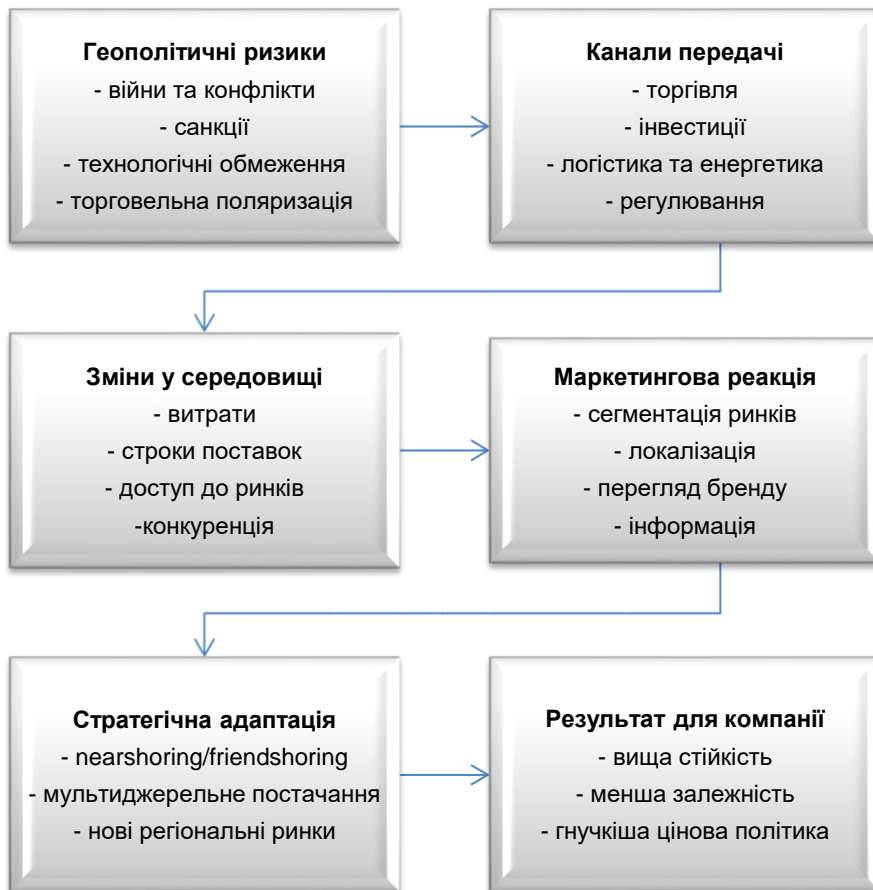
Геополітичні ризики
- війни та конфлікти
- санкції
- технологічні обмеження
- торговельна поляризація

Канали передачі
- торгівля
- інвестиції
- логістика та енергетика
- регулювання

Зміни у середовищі
- витрати
- строки поставок
- доступ до ринків
-конкуренція

Маркетингова реакція
- сегментація ринків
- локалізація
- перегляд бренду
- інформація

Стратегічна адаптація
- nearshoring/friendshoring
- мультиджерельне постачання
- нові регіональні ринки

Результат для компанії
- вища стійкість
- менша залежність
- гнучкіша цінова політика